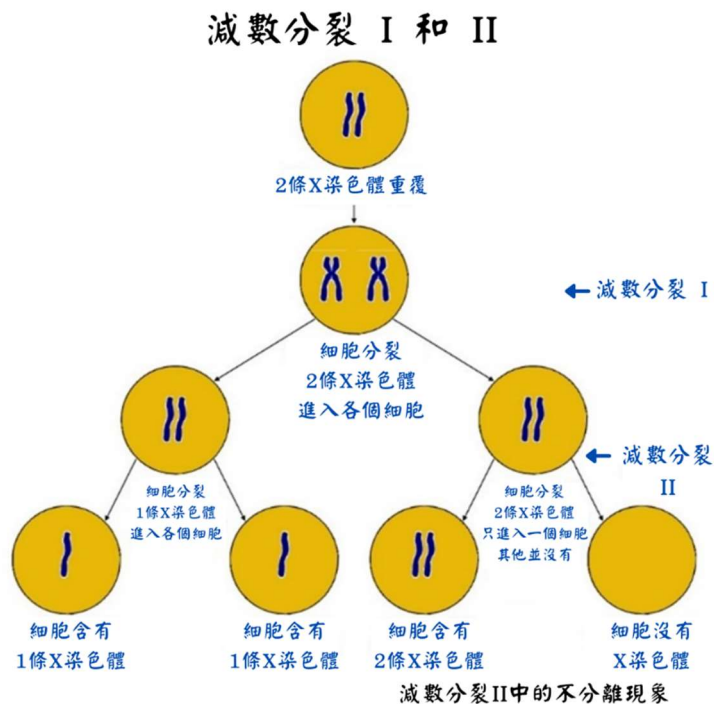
減數分裂 I 和 II

2條X染色體重覆

減數分裂 I

細胞分裂
2條X染色體
進入各個細胞

減數分裂 II

細胞分裂
1條X染色體
進入各個細胞

細胞分裂
2條X染色體
只進入一個細胞
其他並沒有

細胞含有
1條X染色體

細胞含有
1條X染色體

細胞含有
2條X染色體

細胞沒有
X染色體

減數分裂II中的不分離現象